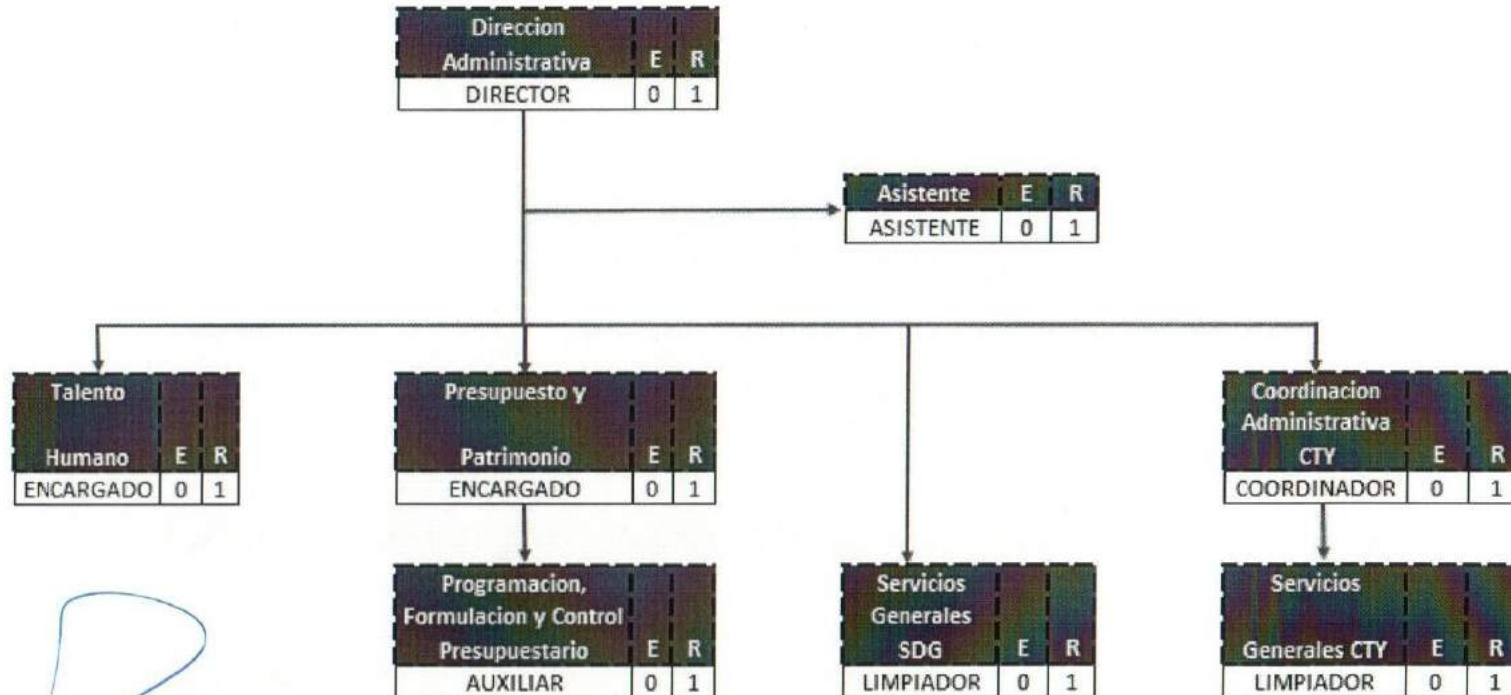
Direccion Administrativa | E | R
DIRECTOR | 0 | 1

Asistente | E | R
ASISTENTE | 0 | 1

Talento Humano | E | R
ENCARGADO | 0 | 1

Presupuesto y Patrimonio | E | R
ENCARGADO | 0 | 1

Coordinacion Administrativa CTY | E | R
COORDINADOR | 0 | 1

Programacion, Formulacion y Control Presupuestario | E | R
AUXILIAR | 0 | 1

Servicios Generales SDG | E | R
LIMPIADOR | 0 | 1

Servicios Generales CTY | E | R
LIMPIADOR | 0 | 1